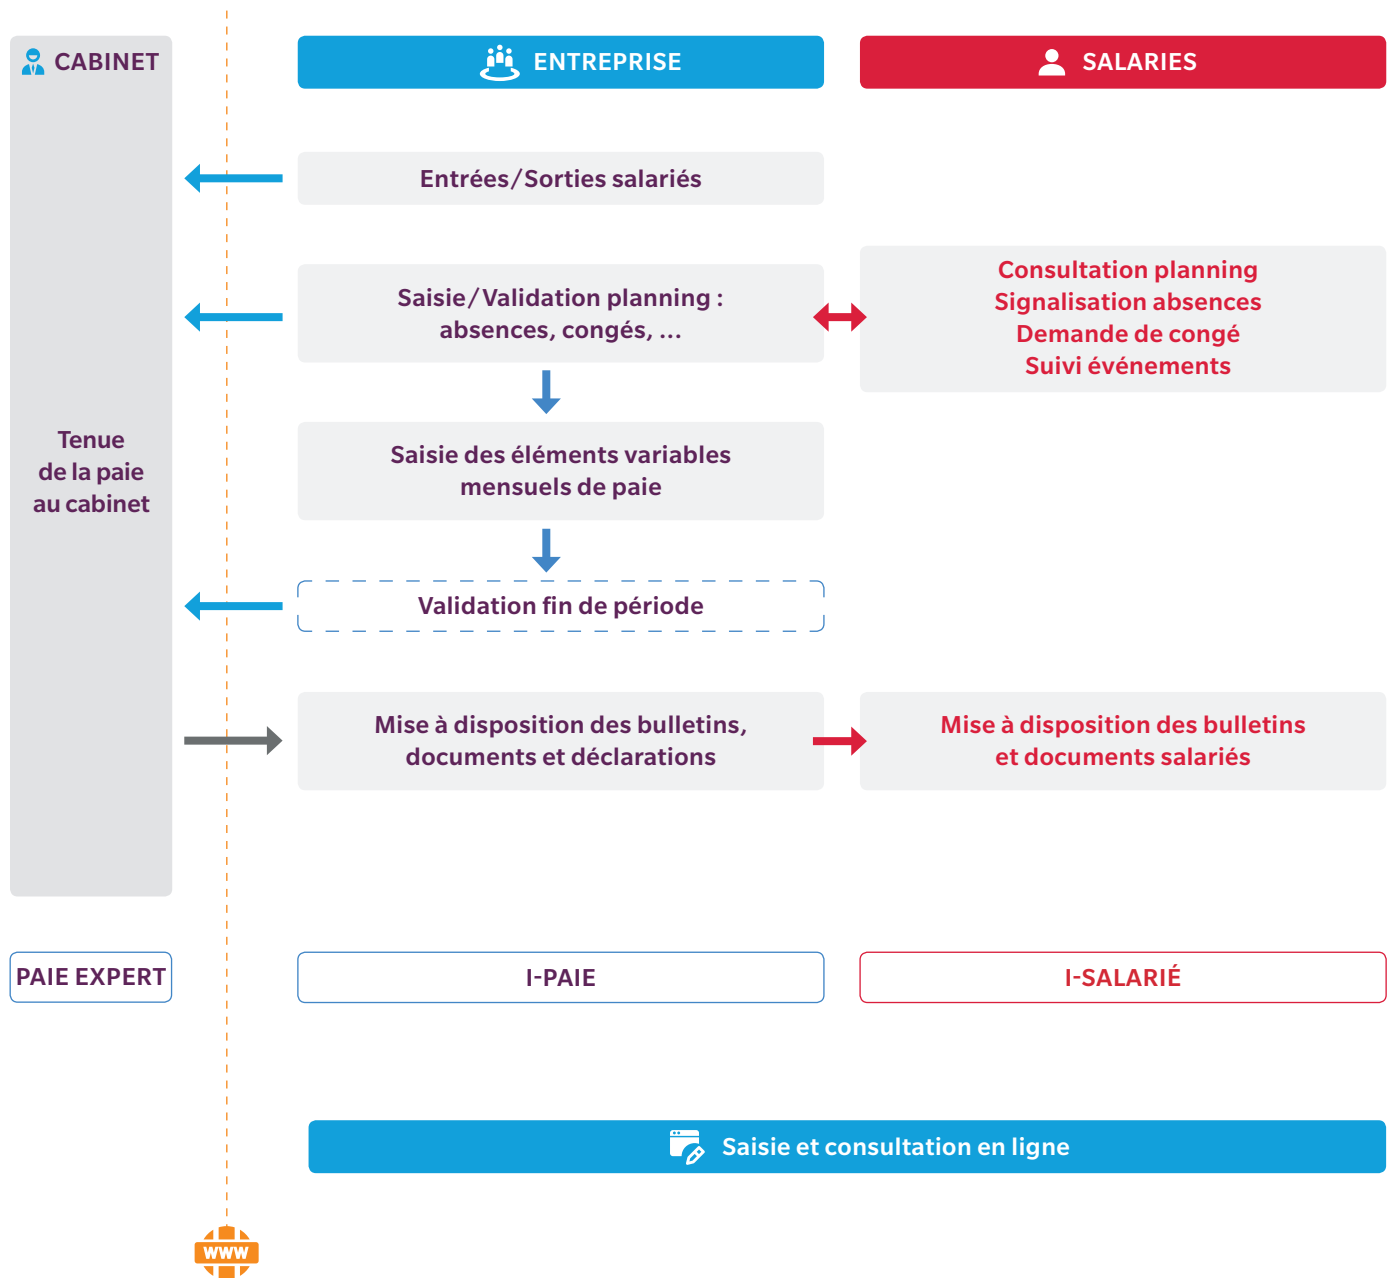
CABINET

ENTREPRISE

SALARIES

Entrées/Sorties salariés

Saisie/Validation planning : absences, congés, ...

Consultation planning
Signalisation absences
Demande de congé
Suivi événements

Tenue de la paie au cabinet

Saisie des éléments variables mensuels de paie

Validation fin de période

Mise à disposition des bulletins, documents et déclarations

Mise à disposition des bulletins et documents salariés

PAIE EXPERT

I-PAIE

I-SALARIÉ

Saisie et consultation en ligne

WWW